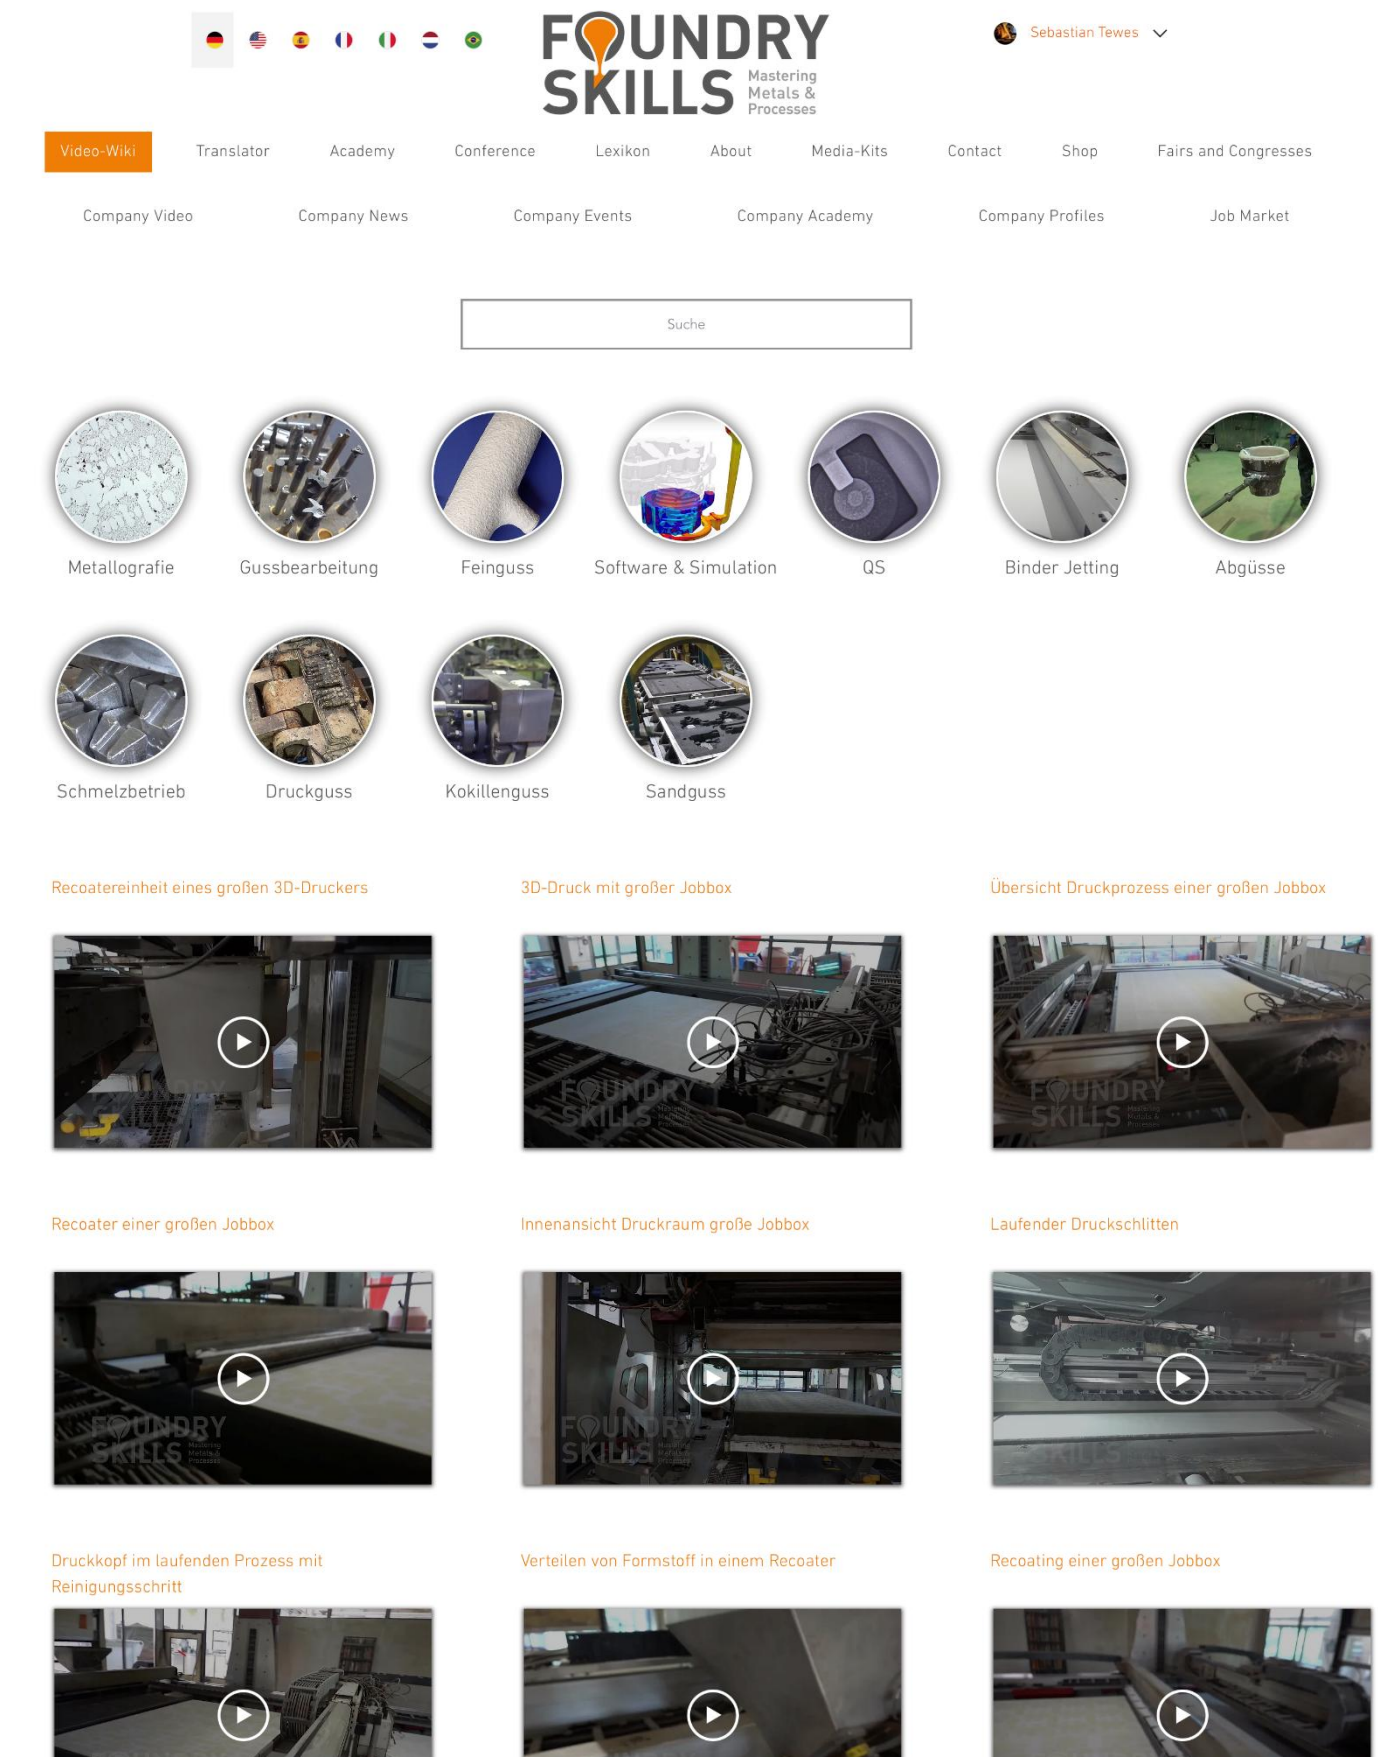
FOUNDRY SKILLS Mastering Metals & Processes

Sebastian Tewes

Video-Wiki Translator Academy Conference Lexikon About Media-Kits Contact Shop Fairs and Congresses

Company Video Company News Company Events Company Academy Company Profiles Job Market

Suche

Metallografie
Gussbearbeitung
Feinguss
Software & Simulation
QS
Binder Jetting
Abgüsse
Schmelzbetrieb
Druckguss
Kokillenguss
Sandguss

Recoatereinheit eines großen 3D-Druckers

3D-Druck mit großer Jobbox

Übersicht Druckprozess einer großen Jobbox

Recoater einer großen Jobbox

Innenansicht Druckraum große Jobbox

Laufender Druckschlitten

Druckkopf im laufenden Prozess mit Reinigungsschritt

Verteilen von Formstoff in einem Recoater

Recoating einer großen Jobbox